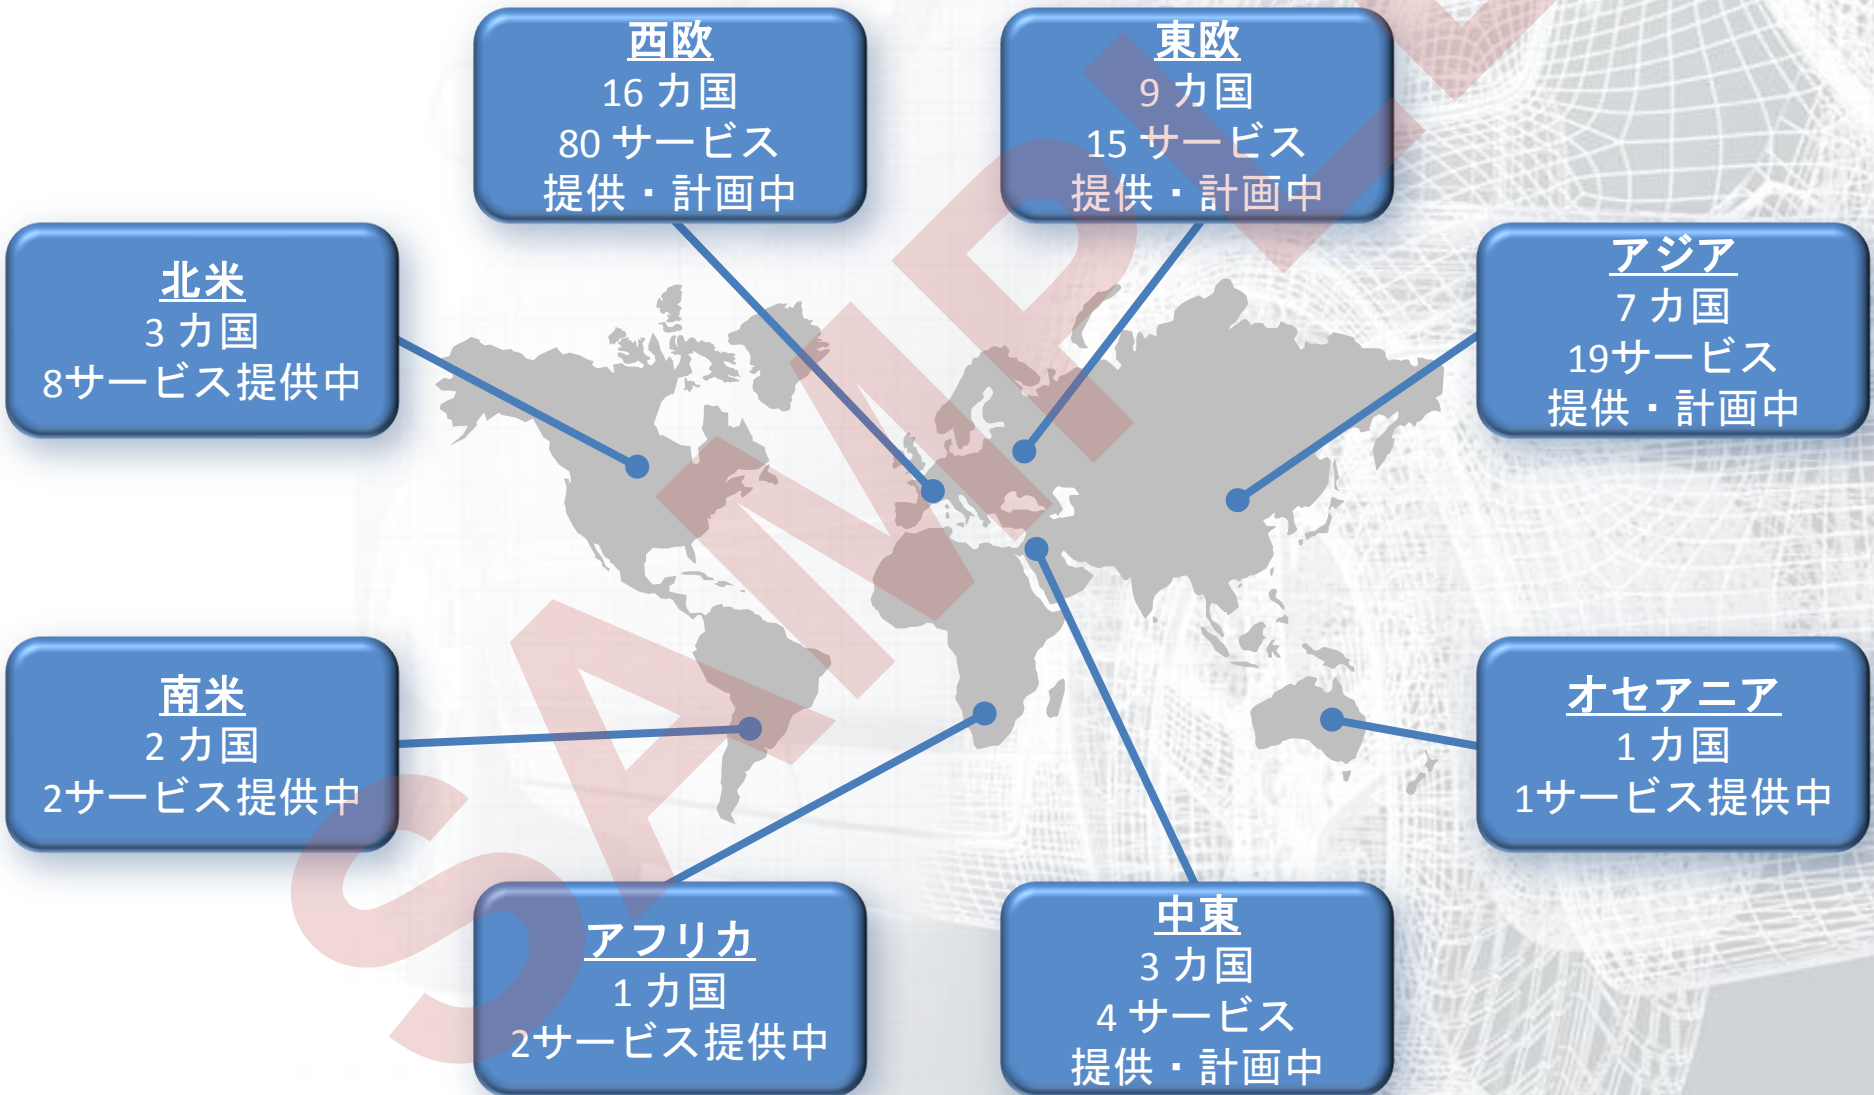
西欧
16 カ国
80 サービス
提供・計画中

東欧
9 カ国
15 サービス
提供・計画中

北米
3 カ国
8サービス提供中

アジア
7 カ国
19サービス
提供・計画中

南米
2 カ国
2サービス提供中

オセアニア
1 カ国
1サービス提供中

アフリカ
1 カ国
2サービス提供中

中東
3 カ国
4 サービス
提供・計画中

SAMPLE